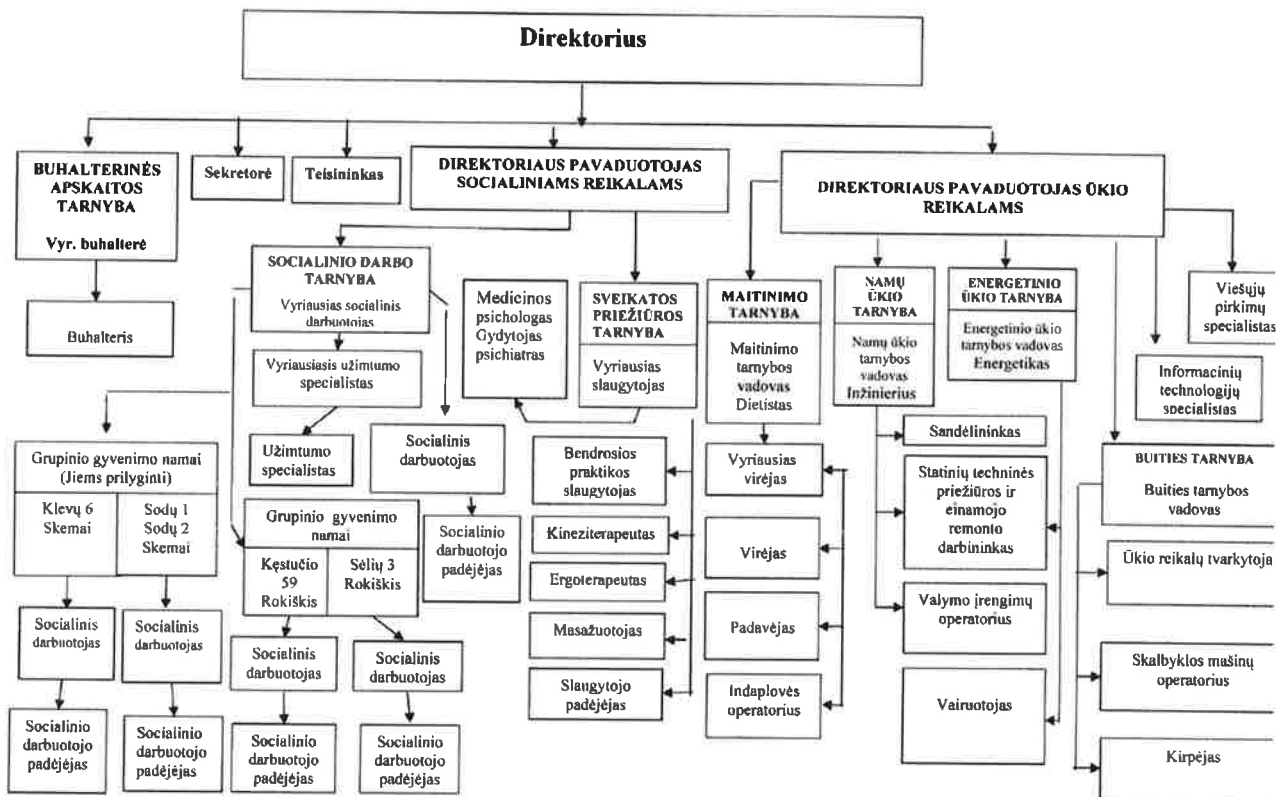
Direktorius

BUHALTERINĖS APSKAITOS TARNYBA

Vyr. buhalterė

Buhalteris

Sekretorė

Teisininkas

DIREKTORIAUS PAVADUOTOJAS SOCIALINIAMS REIKALAMS

DIREKTORIAUS PAVADUOTOJAS ŪKIO REIKALAMS

SOCIALINIO DARBO TARNYBA

Vyriausias socialinis darbuotojas

Vyriausiasis užimtumo specialistas

Užimtumo specialistas

Socialinis darbuotojas

Socialinio darbuotojo padėjėjas

Medicinos psichologas Gydytojas psichiatras

SVEIKATOS PRIEŽIŪROS TARNYBA

Vyriausias slaugytojas

Bendrosios praktikos slaugytojas

Kineziterapeutas

Ergoterapeutas

Masažuotojas

Slaugytojo padėjėjas

MAITINIMO TARNYBA

Maitinimo tarnybos vadovas Dietistas

Vyriausias virėjas

Virėjas

Padavėjas

Indaplovės operatorius

NAMŲ ŪKIO TARNYBA

Namų ūkio tarnybos vadovas Inžinierius

ENERGETINIO ŪKIO TARNYBA

Energetinio ūkio tarnybos vadovas Energetikas

Viešųjų pirkimų specialistas

Informacinių technologijų specialistas

Sandėlininkas

Statinių techninės priežiūros ir einamojo remonto darbininkas

Valymo įrengimų operatorius

Vairuotojas

BUITIES TARNYBA

Buities tarnybos vadovas

Ūkio reikalų tvarkytoja

Skalbyklos mašinų operatorius

Kirpėjas

Grupinio gyvenimo namai (Jiems prilyginti)

Klevų 6 Skemai

Sodų 1 Sodų 2 Skemai

Socialinis darbuotojas

Socialinio darbuotojo padėjėjas

Socialinis darbuotojas

Socialinio darbuotojo padėjėjas

Grupinio gyvenimo namai

Kęstučio 59 Rokiškis

Sėlių 3 Rokiškis

Socialinis darbuotojas

Socialinio darbuotojo padėjėjas

Socialinis darbuotojas

Socialinio darbuotojo padėjėjas